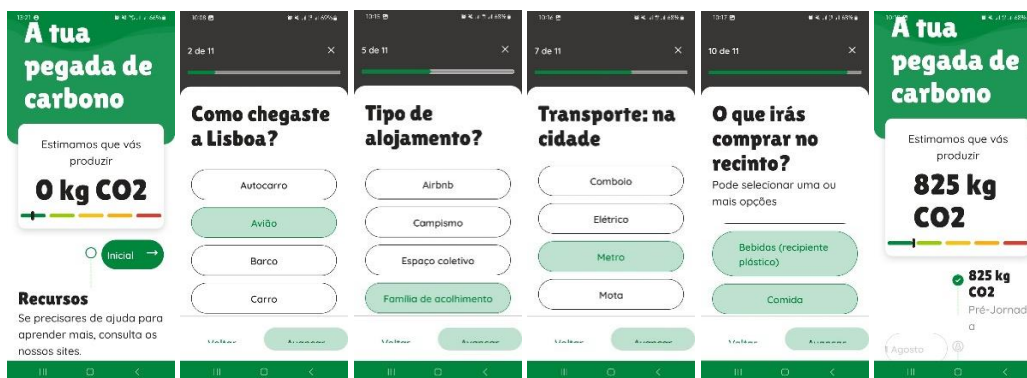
A tua pegada de carbono

Estimamos que vás produzir

0 kg CO2

Inicial

Recursos

Se precisares de ajuda para aprender mais, consulta os nossos sites.

2 de 11

Como chegaste a Lisboa?

Autocarro

Avião

Barco

Carro

Voltar

Avançar

5 de 11

Tipo de alojamento?

Airbnb

Campismo

Espaço coletivo

Família de acolhimento

Voltar

Avançar

7 de 11

Transporte: na cidade

Comboio

Elétrico

Metro

Mota

Voltar

Avançar

10 de 11

O que irás comprar no recinto?

Pode selecionar uma ou mais opções

Bebidas (recipiente plástico)

Comida

Voltar

Avançar

A tua pegada de carbono

Estimamos que vás produzir

825 kg CO2

825 kg CO2

Pré-Jornada

Agosto